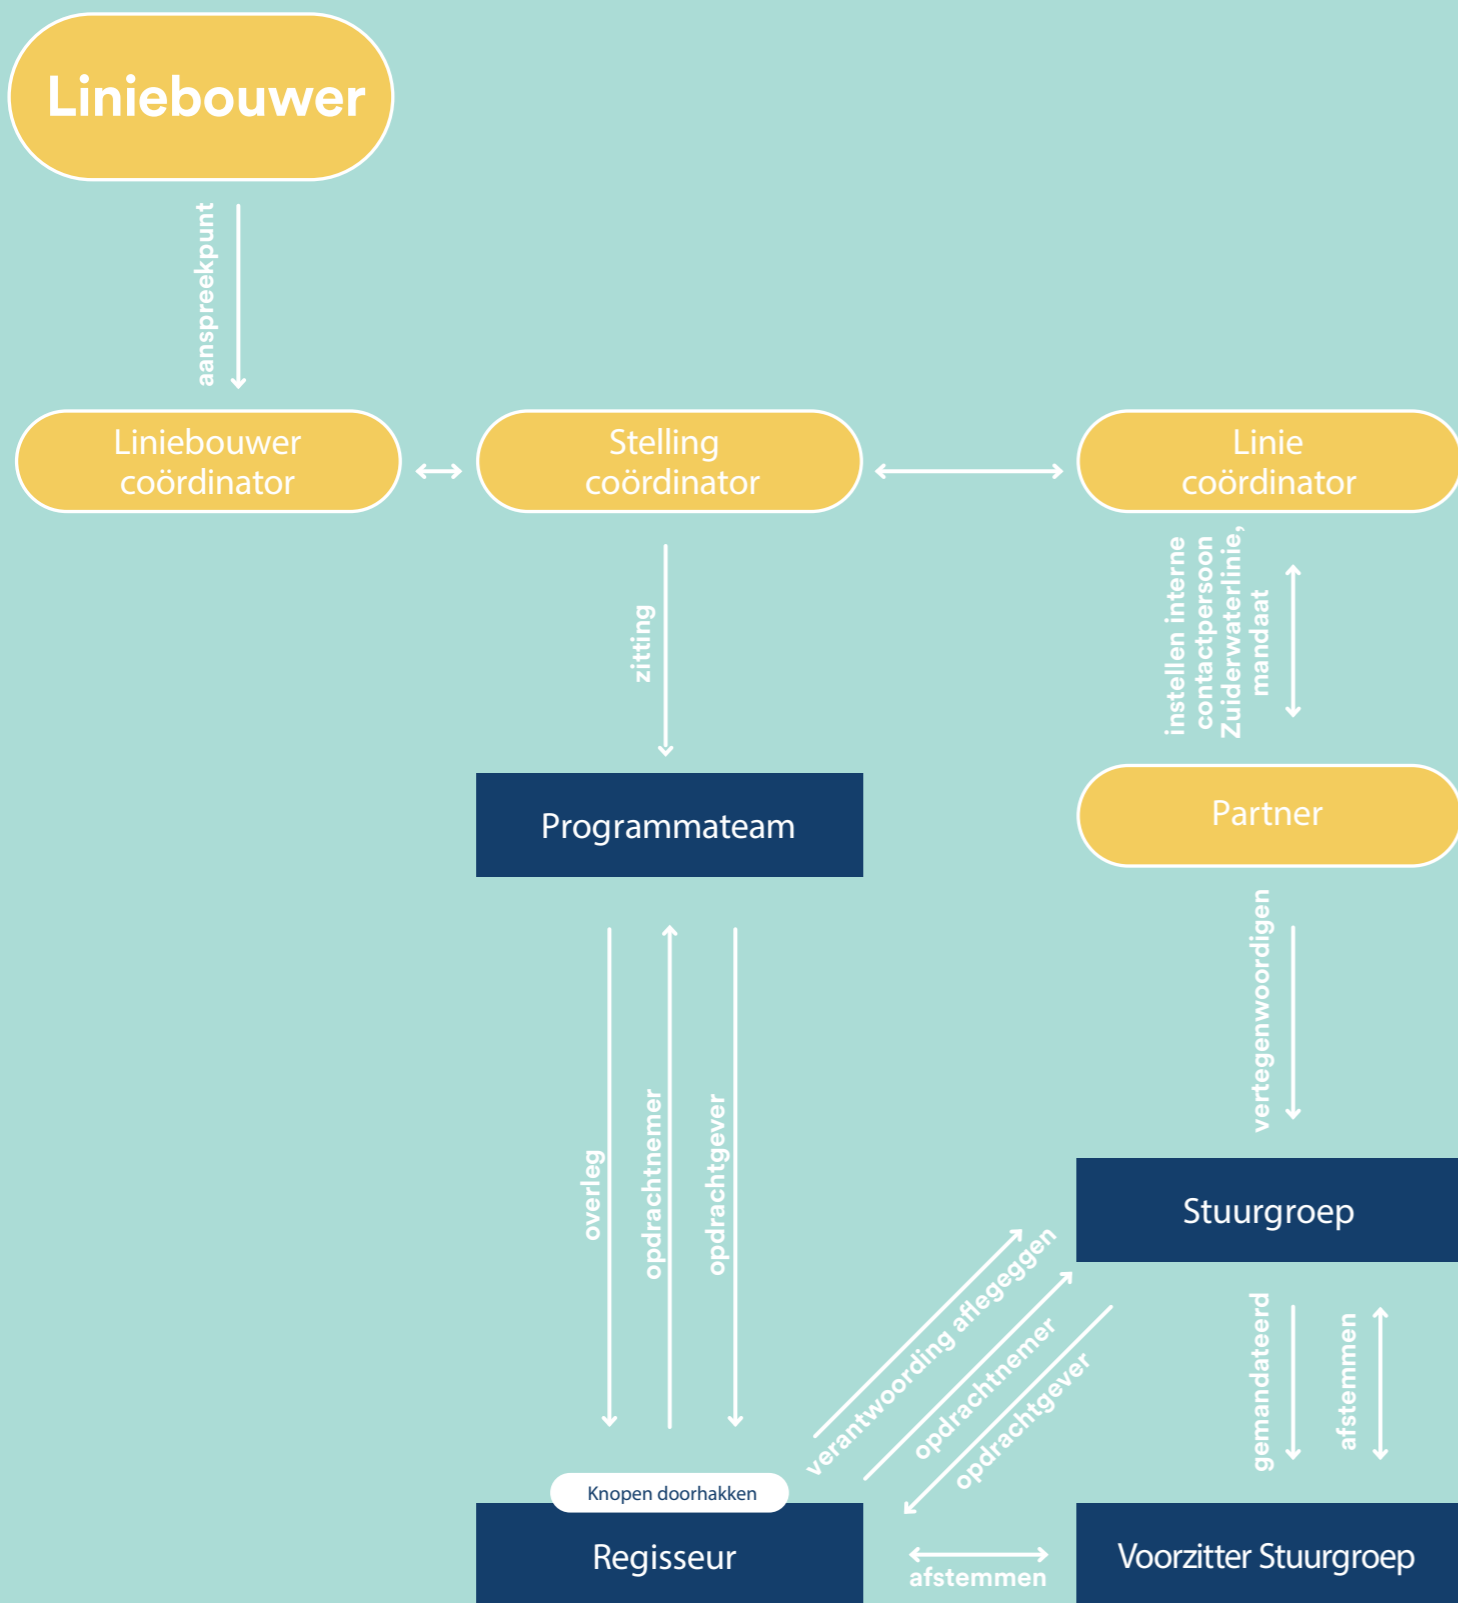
Liniebouwer

aanspreekpunt

Liniebouwer coördinator

Stelling coördinator

Linie coördinator

zitting

instellen interne contactpersoon Zuiderwaterlinie, mandaat

Programmateam

Partner

vertegenwoordigen

overleg

opdrachtnemer

opdrachtgever

Stuurgroep

verantwoording aflegeggen

opdrachtnemer

opdrachtgever

gemandateerd

afstemmen

Knopen doorhakken

Regisseur

afstemmen

Voorzitter Stuurgroep